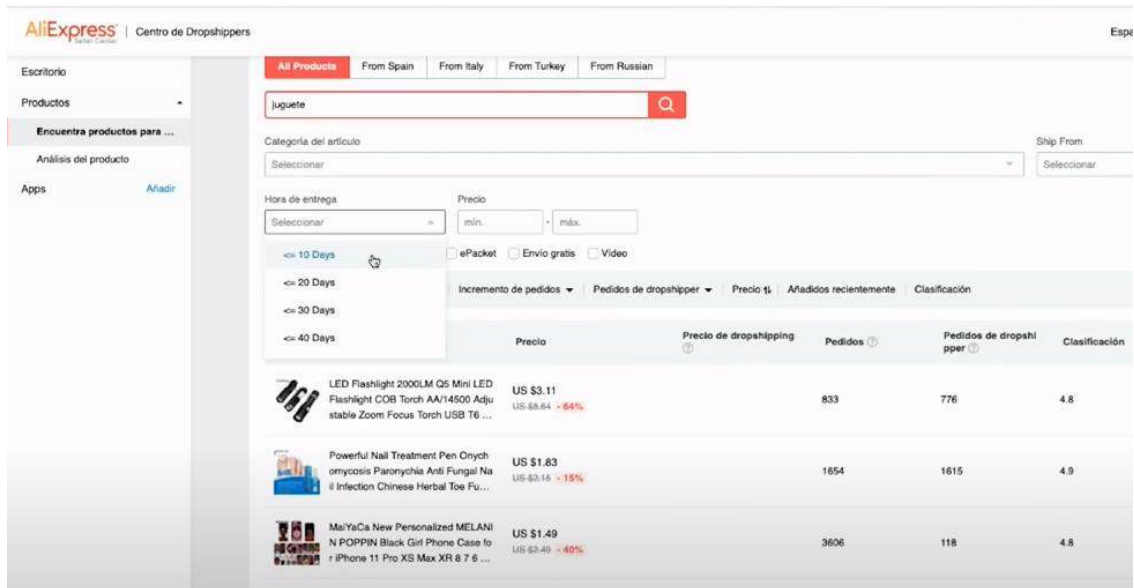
AliExpress Seller Center | Centro de Dropshippers

Espa

Escritorio
Productos
Encuentra productos para ...
Análisis del producto
Apps Añadir

All Products | From Spain | From Italy | From Turkey | From Russian

juguete

Categoría del artículo
Seleccionar

Ship From
Seleccionar

Hora de entrega
Seleccionar

Precio
mín. - máx.

<= 10 Days
<= 20 Days
<= 30 Days
<= 40 Days

ePacket | Envío gratis | Video

Incremento de pedidos | Pedidos de dropshipper | Precio | Añadidos recientemente | Clasificación

| | Precio | Precio de dropshipping | Pedidos | Pedidos de dropshipper | Clasificación |
|---|---|---|---|---|---|
| LED Flashlight 2000LM Q5 Mini LED Flashlight COB Torch AA/14500 Adjustable Zoom Focus Torch USB T6 ... | US $3.11 US $8.64 - 64% | | 833 | 776 | 4.8 |
| Powerful Nail Treatment Pen Onychomycosis Paronychia Anti Fungal Nail Infection Chinese Herbal Toe Fu... | US $1.83 US $2.15 - 15% | | 1654 | 1615 | 4.9 |
| MaiYaCa New Personalized MELANIN POPPIN Black Girl Phone Case for iPhone 11 Pro XS Max XR 8 7 6 ... | US $1.49 US $2.49 - 40% | | 3606 | 118 | 4.8 |